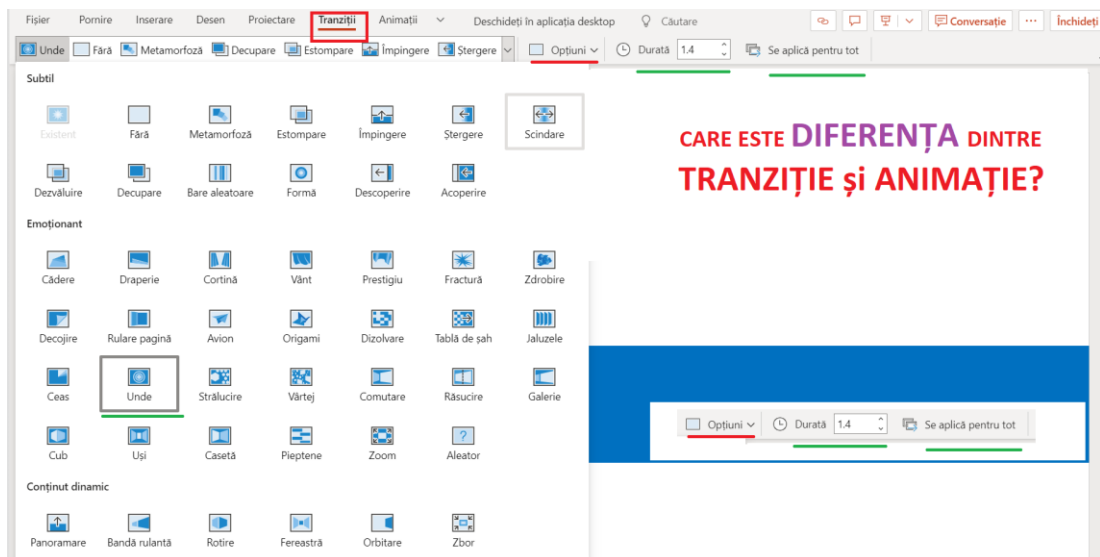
Fișier Pornire Inserare Desen Proiectare Tranziții Animații Deschideți în aplicația desktop Căutare Conversație Închideți

Unde Fără Metamorfoză Decupare Estompare Împingere Ștergere Opțiuni Durată 1.4 Se aplică pentru tot

Subtil

Existent Fără Metamorfoză Estompare Împingere Ștergere Scindare

Dezvăluire Decupare Bare aleatoare Formă Descoperire Acoperire

Emoționant

Cădere Draperie Cortină Vânt Prestigiu Fractură Zdrobire

Decojire Rulare pagină Avion Origami Dizolvare Tablă de șah Jaluzele

Ceas Unde Strălucire Vârtej Comutare Răsucire Galerie

Cub Uși Casetă Pieptene Zoom Aleator

Conținut dinamic

Panoramare Bandă rulantă Rotire Fereastră Orbitare Zbor

CARE ESTE DIFERENȚA DINTRE TRANZIȚIE și ANIMAȚIE?

Opțiuni Durată 1.4 Se aplică pentru tot